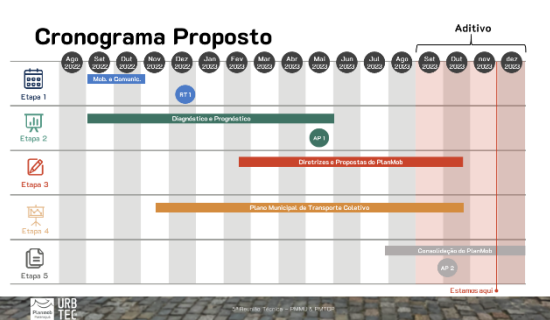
Cronograma Proposto

Aditivo

Ago 2022
Set 2022
Out 2022
Nov 2022
Dez 2022
Jan 2023
Fev 2023
Mar 2023
Abr 2023
Mai 2023
Jun 2023
Jul 2023
Ago 2023
Set 2023
Out 2023
nov 2023
dez 2023

Etapa 1
Mob. e Comunic.
RT 1

Etapa 2
Diagnóstico e Prognóstico
AP 1

Etapa 3
Diretrizes e Propostas do PlanMob

Etapa 4
Plano Municipal de Transporte Coletivo

Etapa 5
Consolidação do PlanMob
AP 2

Estamos aqui

PlanMob
URB TEC
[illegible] Técnico – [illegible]